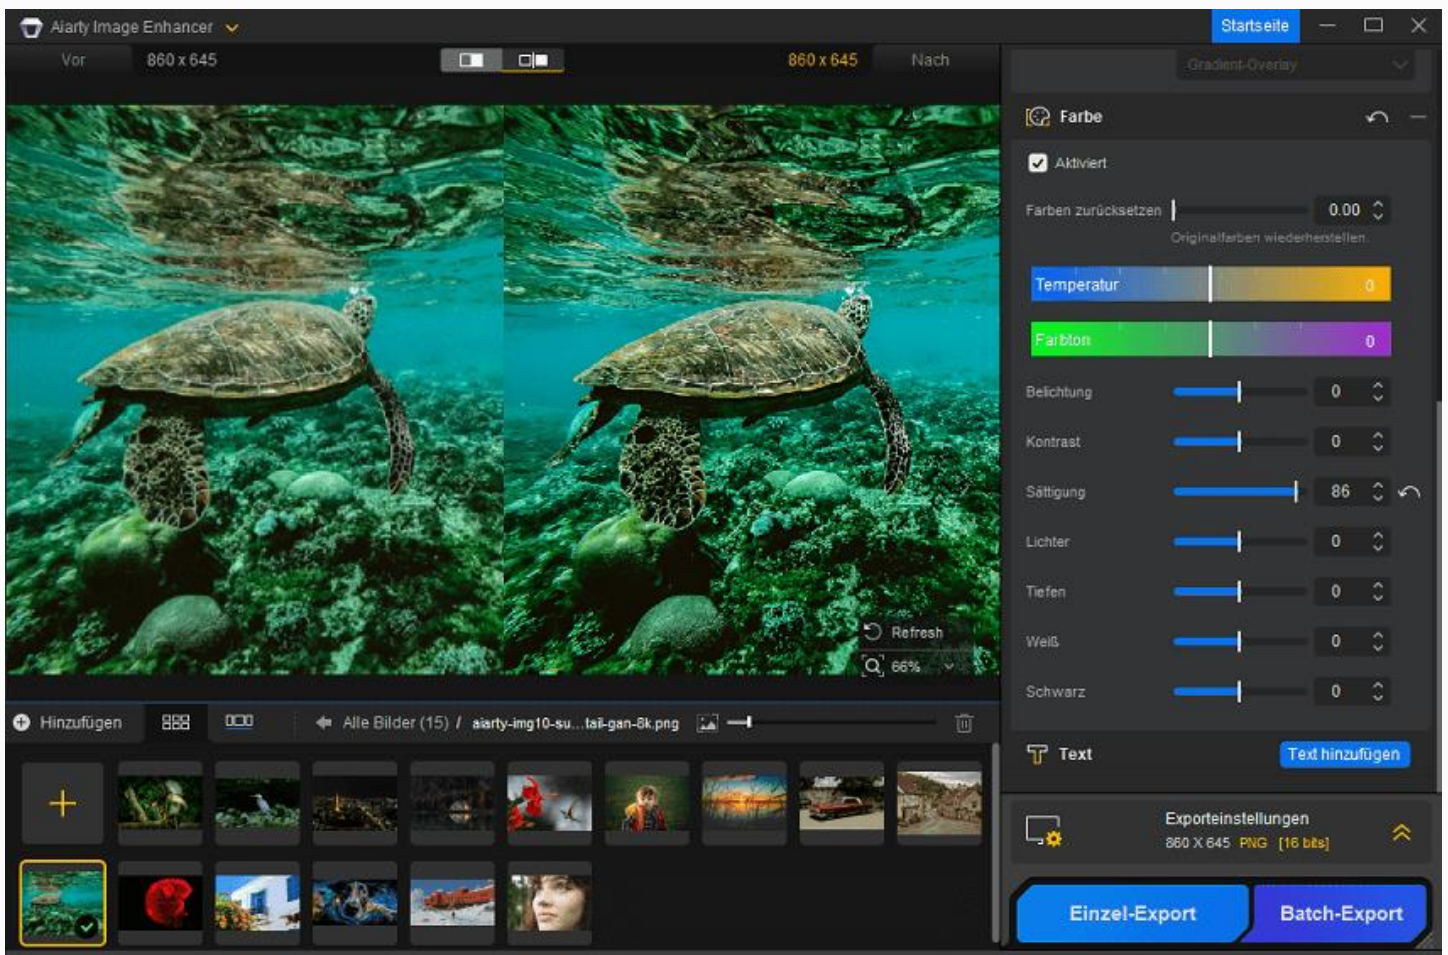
Aiarty Image Enhancer
Startseite
Vor 860 x 645
860 x 645 Nach
Gradient-Overlay
Farbe
Aktiviert
Farben zurücksetzen 0.00
Originalfarben wiederherstellen
Temperatur 0
Farbton 0
Belichtung 0
Kontrast 0
Sättigung 86
Lichter 0
Tiefen 0
Weiß 0
Schwarz 0
Refresh
66%
Hinzufügen
Alle Bilder (15) / aiarty-img10-su...tail-gan-8k.png
Text
Text hinzufügen
Exporteinstellungen
860 X 645 PNG [16 bits]
Einzel-Export
Batch-Export